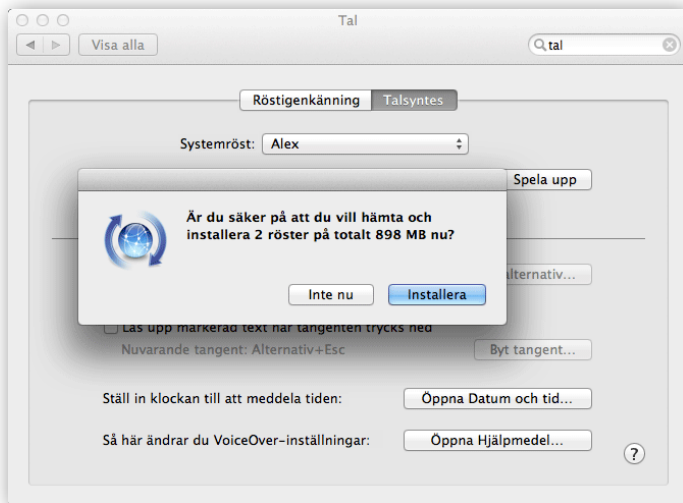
Tal

Visa alla

tal

Röstigenkänning Talsyntes

Systemröst: Alex

Spela upp

Är du säker på att du vill hämta och installera 2 röster på totalt 898 MB nu?

Inte nu Installera

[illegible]lternativ...

Läs upp markerad text när tangenten trycks ned

Nuvarande tangent: Alternativ+Esc

Byt tangent...

Ställ in klockan till att meddela tiden:

Öppna Datum och tid...

Så här ändrar du VoiceOver-inställningar:

Öppna Hjälpmedel...

?